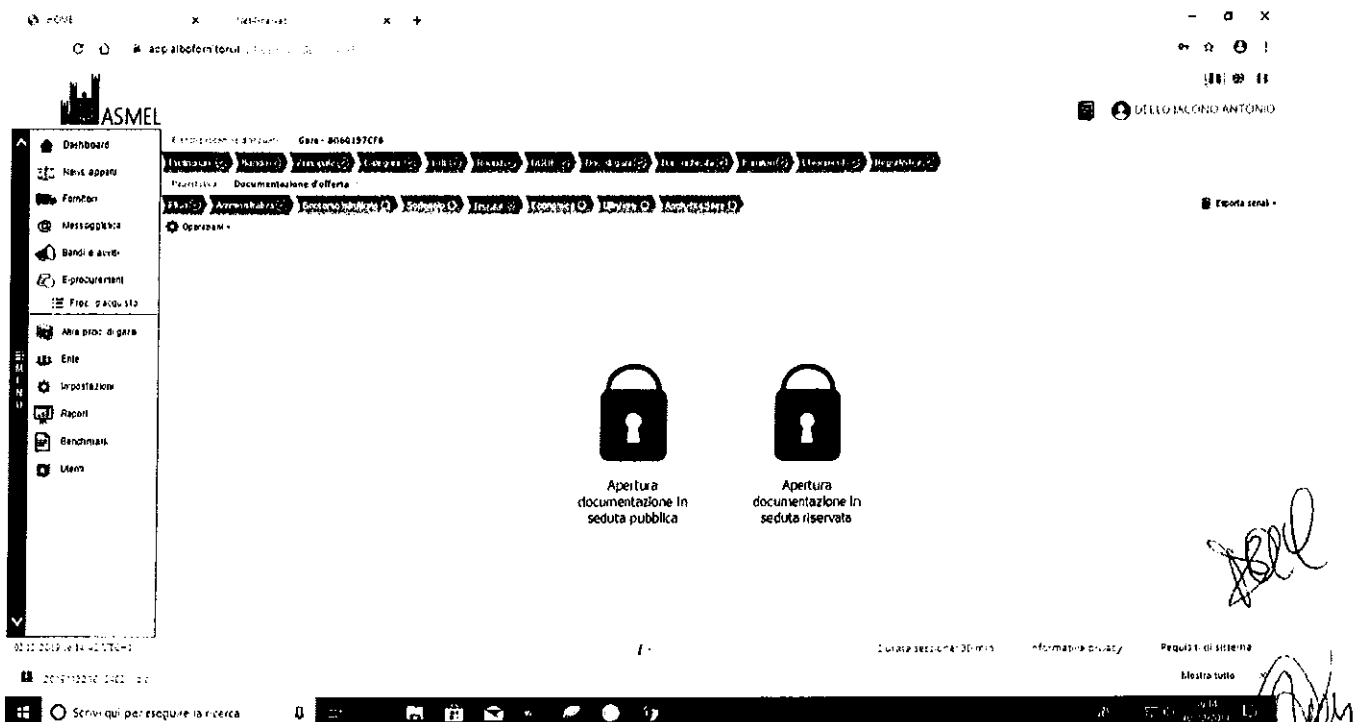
HOME × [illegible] × +

app.alboformitori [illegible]

ASMEL

DELLO IACONO ANTONIO

Dashboard
Nuovi appalti
Fornitori
Messaggistica
Bandi e avvisi
E-procurement
Proc. d'acquisto
Altre proc. di gara
Ente
Impostazioni
Report
Benchmark
Utenti

MENU

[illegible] Gara - 8060197CF6

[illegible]

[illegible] Documentazione d'offerta

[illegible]

Operazioni

Esporta serali

Apertura documentazione in seduta pubblica

Apertura documentazione in seduta riservata

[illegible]

Durata sessione: 30 min

Informativa privacy

Requisiti di sistema

Mostra tutto

Scrivi qui per eseguire la ricerca